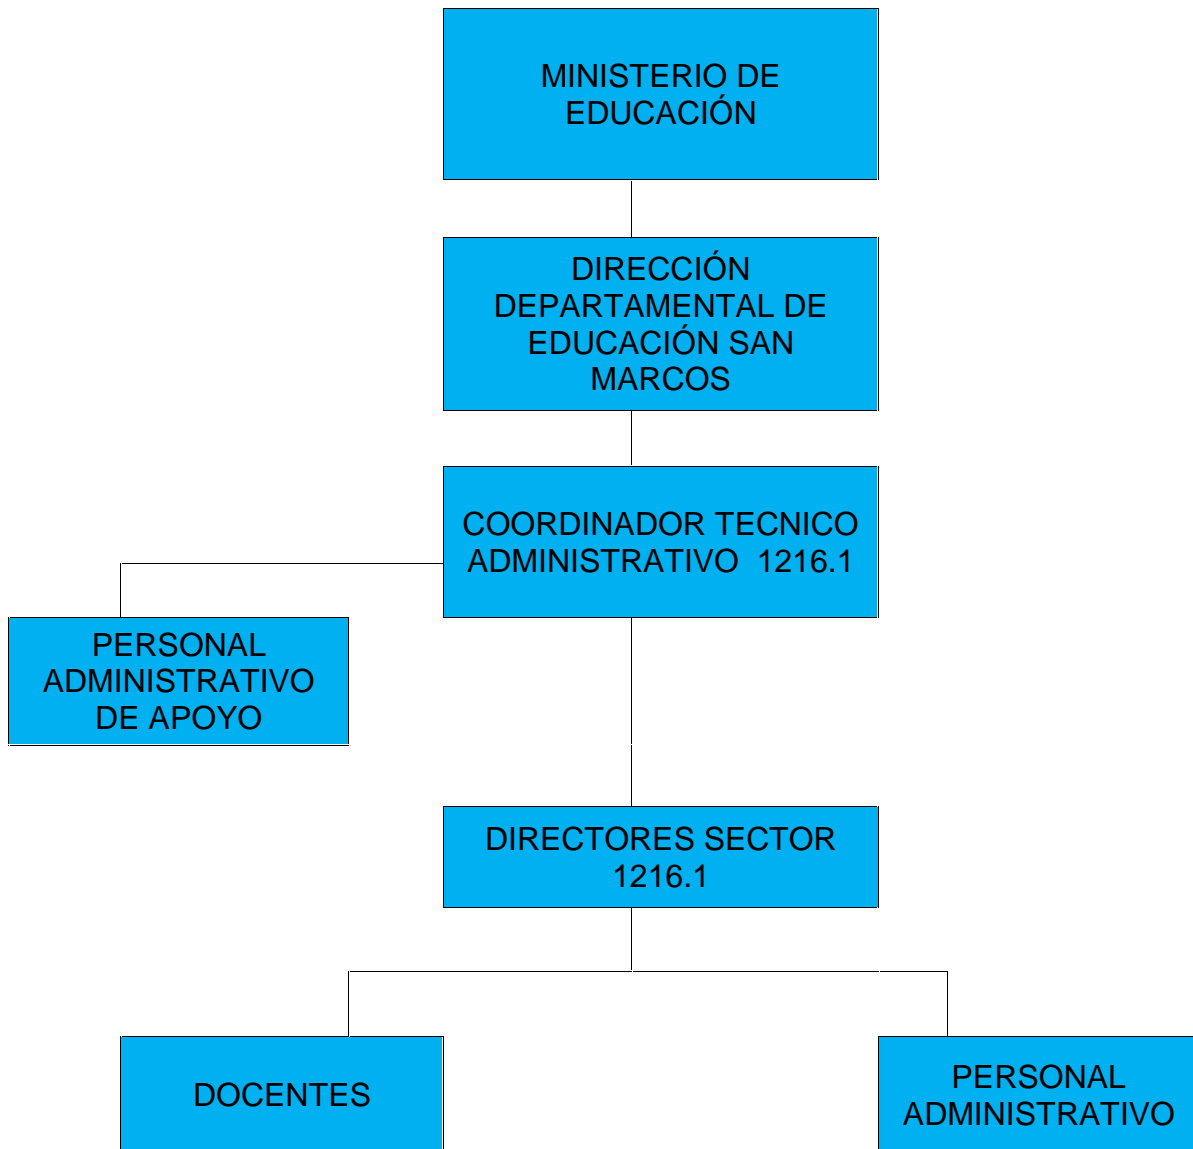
MINISTERIO DE EDUCACIÓN

DIRECCIÓN DEPARTAMENTAL DE EDUCACIÓN SAN MARCOS

COORDINADOR TECNICO ADMINISTRATIVO 1216.1

PERSONAL ADMINISTRATIVO DE APOYO

DIRECTORES SECTOR 1216.1

DOCENTES

PERSONAL ADMINISTRATIVO